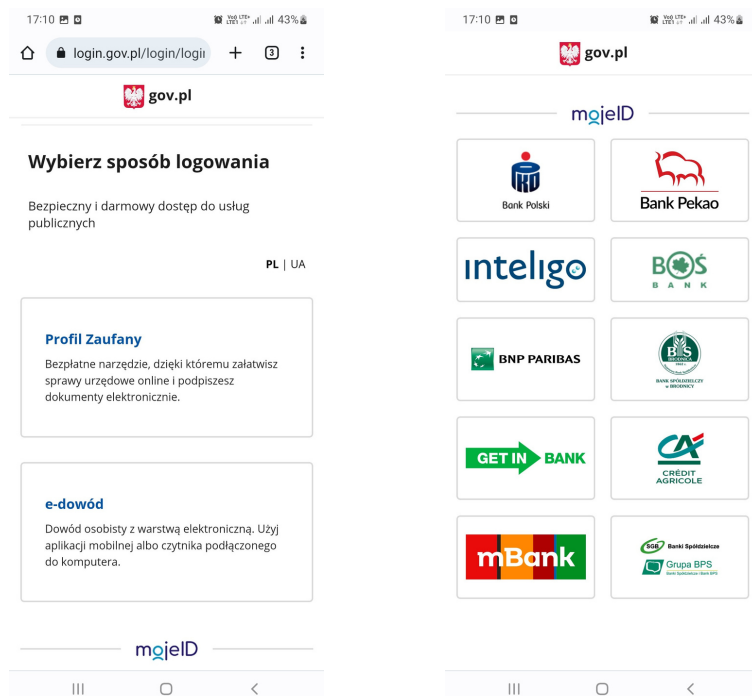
17:10 43%

login.gov.pl/login/logi

3

gov.pl

Wybierz sposób logowania

Bezpieczny i darmowy dostęp do usług publicznych

PL | UA

Profil Zaufany

Bezpłatne narzędzie, dzięki któremu załatwisz sprawy urzędowe online i podpiszesz dokumenty elektroniczne.

e-dowód

Dowód osobisty z warstwą elektroniczną. Użyj aplikacji mobilnej albo czytnika podłączonego do komputera.

mojeID

17:10 43%

gov.pl

mojeID

Bank Polski

Bank Pekao

inteligo

BOŚ BANK

BNP PARIBAS

BANK SPÓŁDZIELCZY w BRODNICY

GET IN BANK

CRÉDIT AGRICOLE

mBank

SGB Banki Spółdzielcze

Grupa BPS

Banki Spółdzielcze i Bank BPS